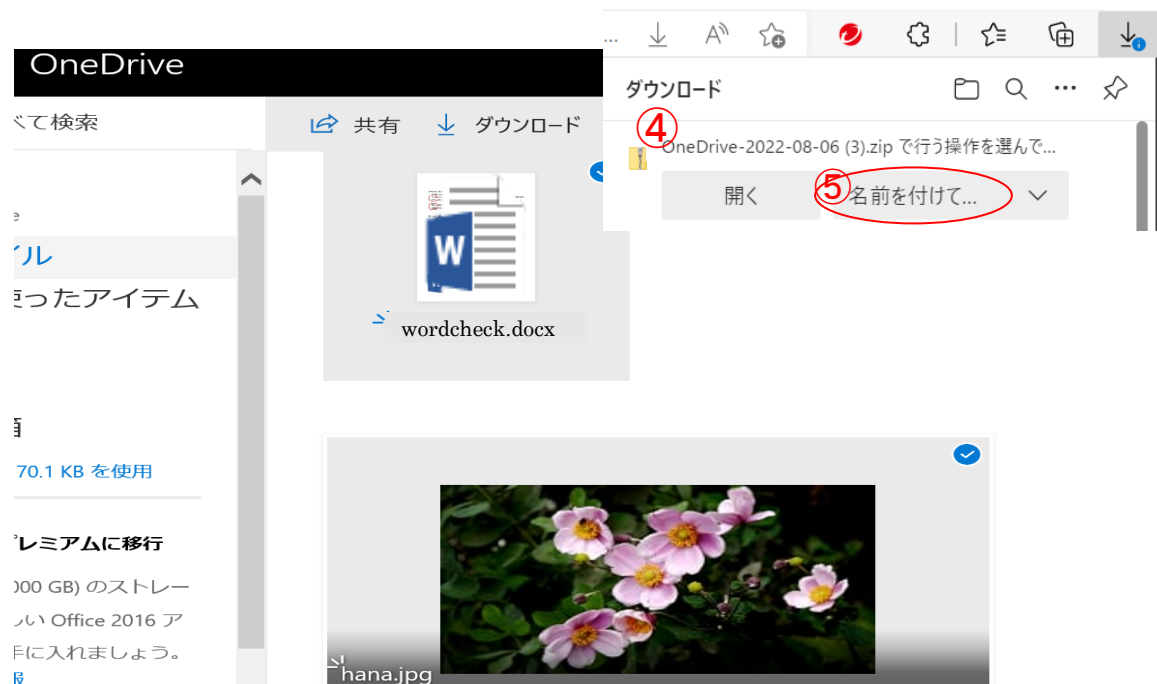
OneDrive

べて検索

e

イル

使ったアイテム

量

70.1 KB を使用

プレミアムに移行

000 GB) のストレー

しい Office 2016 ア

手に入れましょう。

共有 ダウンロード

wordcheck.docx

hana.jpg

ダウンロード

④

OneDrive-2022-08-06 (3).zip で行う操作を選んで...

開く

⑤

名前を付けて...